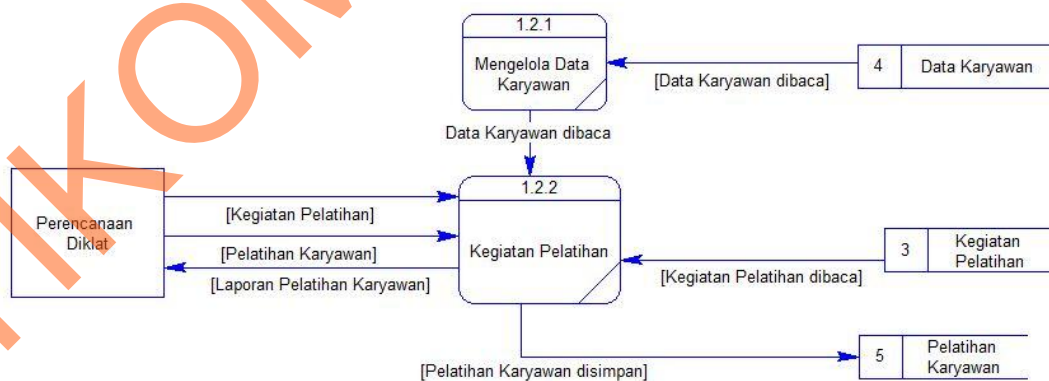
IKOM

1.2.1
Mengelola Data Karyawan

4 | Data Karyawan

[Data Karyawan dibaca]

Data Karyawan dibaca

Perencanaan Diklat

[Kegiatan Pelatihan]

[Pelatihan Karyawan]

[Laporan Pelatihan Karyawan]

1.2.2
Kegiatan Pelatihan

3 | Kegiatan Pelatihan

[Kegiatan Pelatihan dibaca]

[Pelatihan Karyawan disimpan]

5 | Pelatihan Karyawan